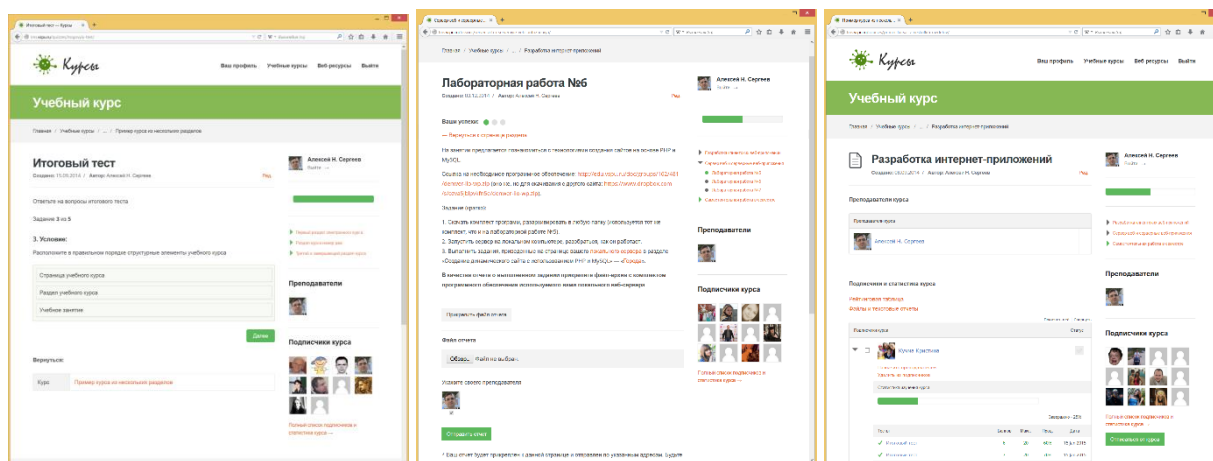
Итоговый тест — Курсы

Курсы

Ваш профиль Учебные курсы Веб-ресурсы Выйти

Учебный курс

Главная / Учебные курсы / ... / Пример курса из нескольких разделов

Итоговый тест

Создано: 15.09.2014 / Автор: Алексей Н. Сергеев

Ред

Ответьте на вопросы итогового теста

Задание 3 из 5

3. Условие:

Расположите в правильном порядке структурные элементы учебного курса

Страница учебного курса

Раздел учебного курса

Учебное занятие

Далее

Вернуться:

Курс | Пример курса из нескольких разделов

Алексей Н. Сергеев

Выйти

Преподаватели

Подписчики курса

Полный список подписчиков и статистика курса →

Лабораторная работа №6

Главная / Учебные курсы / ... / Разработка интернет-приложений

Лабораторная работа №6

Ваш успехи:

На занятии предлагается познакомиться с технологиями создания сайтов на основе PHP и MySQL.

Задание (3 пункта)

1. Скачать комплект программ, разархивировать в любую папку (необходимого нет на компьютере, что и на лабораторной работе №5).

2. Запустить сервер на локальном компьютере, разобраться, как он работает.

3. Выполнить задания, приведенные на странице задачи.

Прикрепить файл отчета

Файл отчета

Обзор... Файл не выбран.

Укажите своего преподавателя

Отправить отчет

Алексей Н. Сергеев

Преподаватели

Подписчики курса

Полный список подписчиков и статистика курса →

Разработка интернет-приложений

Курсы

Ваш профиль Учебные курсы Веб-ресурсы Выйти

Учебный курс

Главная / Учебные курсы / ... / Разработка интернет-приложений

Разработка интернет-приложений

Создано: 26.02.2014 / Автор: Алексей Н. Сергеев

Ред

Преподаватели курса

Преподаватель курса

Алексей Н. Сергеев

Подписчики и статистика курса

Рейтинговая таблица

Файлы к текстовые отчеты

Подписчики курса

Кучук Кристина

Статистика изучения курса

Алексей Н. Сергеев

Выйти

Преподаватели

Подписчики курса

Полный список подписчиков и статистика курса →

Отписаться от курса